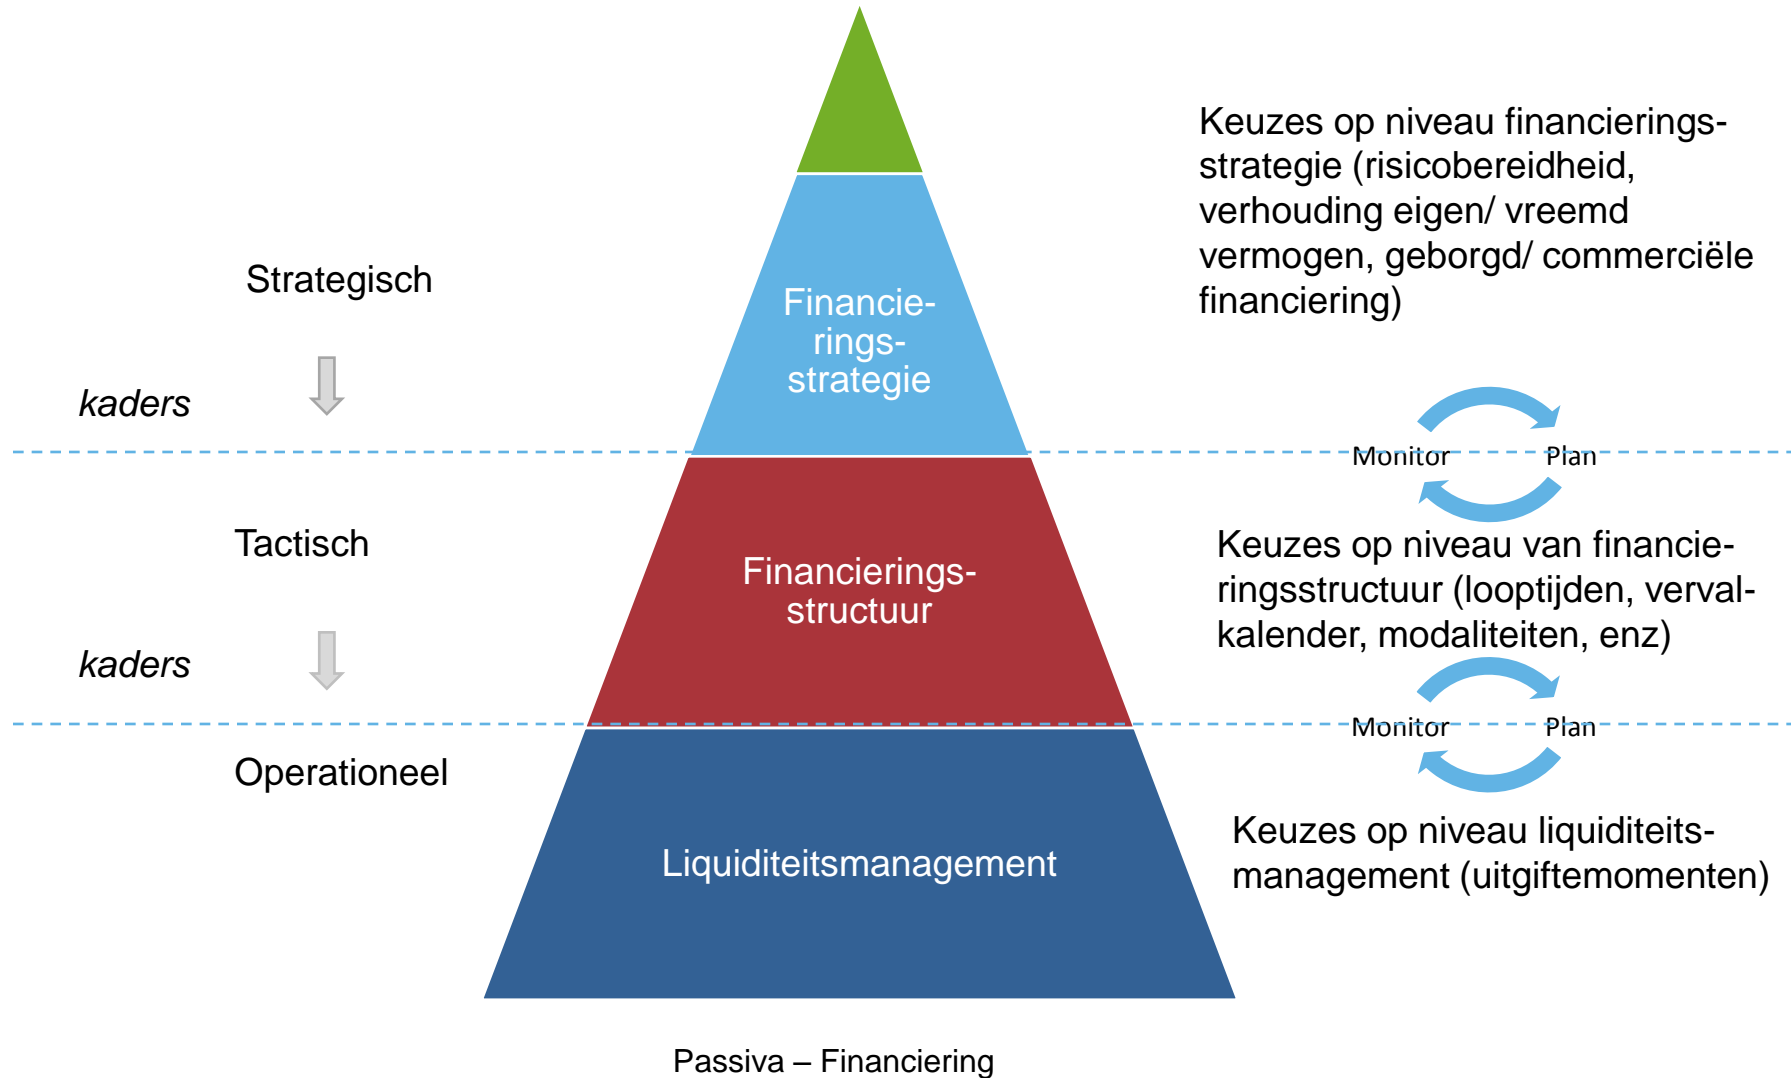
Strategisch

kaders

Financieringsstrategie

Keuzes op niveau financieringsstrategie (risicobereidheid, verhouding eigen/ vreemd vermogen, geborgd/ commerciële financiering)

Monitor Plan

Tactisch

kaders

Financieringsstructuur

Keuzes op niveau van financieringsstructuur (looptijden, vervalkalender, modaliteiten, enz)

Monitor Plan

Operationeel

Liquiditeitsmanagement

Keuzes op niveau liquiditeitsmanagement (uitgiftemomenten)

Passiva – Financiering